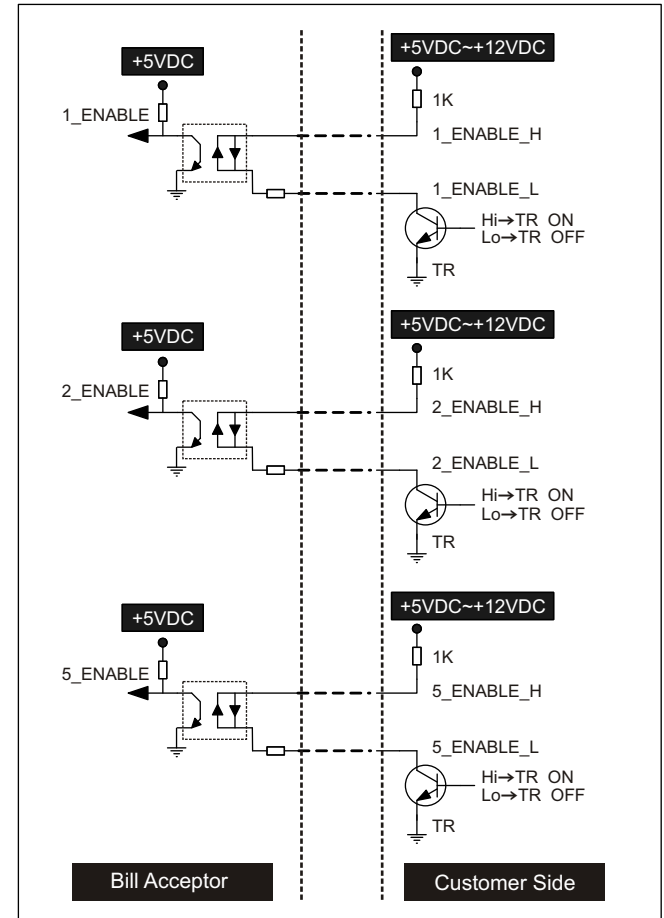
+5VDC
+5VDC~+12VDC
1_ENABLE
1K
1_ENABLE_H
1_ENABLE_L
Hi→TR ON
Lo→TR OFF
TR

+5VDC
+5VDC~+12VDC
2_ENABLE
1K
2_ENABLE_H
2_ENABLE_L
Hi→TR ON
Lo→TR OFF
TR

+5VDC
+5VDC~+12VDC
5_ENABLE
1K
5_ENABLE_H
5_ENABLE_L
Hi→TR ON
Lo→TR OFF
TR

Bill Acceptor
Customer Side